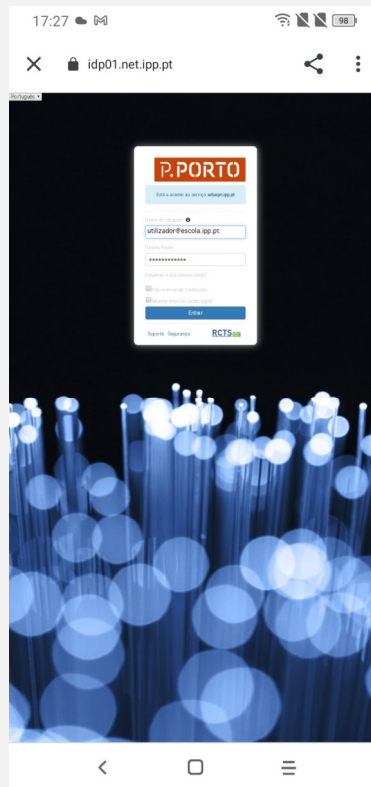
17:27

98

idp01.net.ipp.pt

Português

P.PORTO

Está a aceder ao serviço: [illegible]

Nome de utilizador

utilizador@escola.ipp.pt

Palavra-Passe

••••••••••••

Esqueceu-se da palavra-passe?

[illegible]

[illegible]

Entrar

Suporte Segurança

RCTS